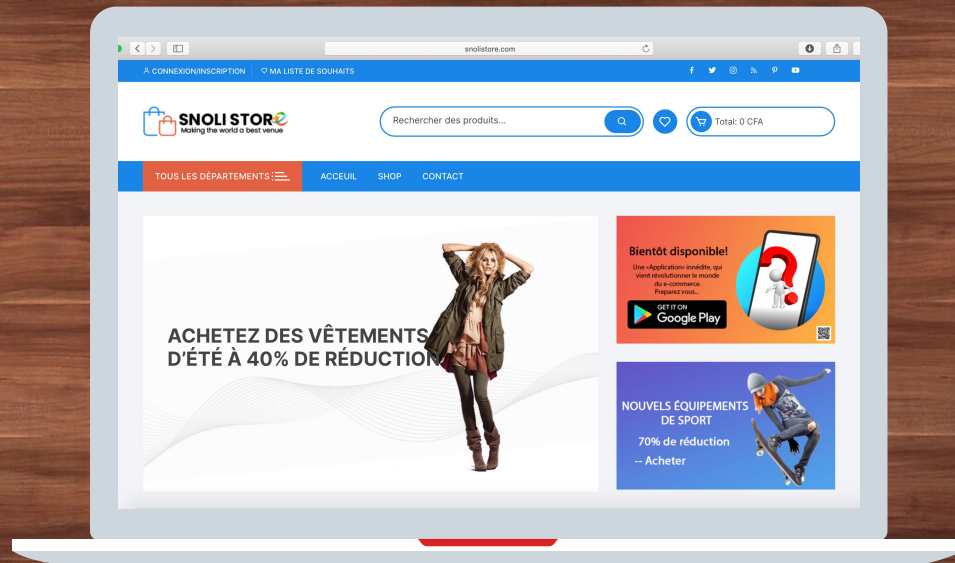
snolistore.com

CONNEXION/INSCRIPTION | MA LISTE DE SOUHAITS

SNOLI STORE
Making the world a best venue

Rechercher des produits...

Total: 0 CFA

TOUS LES DÉPARTEMENTS

ACCEUIL SHOP CONTACT

ACHETEZ DES VÊTEMENTS D'ÉTÉ À 40% DE RÉDUCTION

Bientôt disponible!
Une «Application» inédite, qui vient révolutionner le monde du e-commerce. Preparez vous...
GET IT ON
Google Play

NOUVELS ÉQUIPEMENTS DE SPORT
70% de réduction
-- Acheter